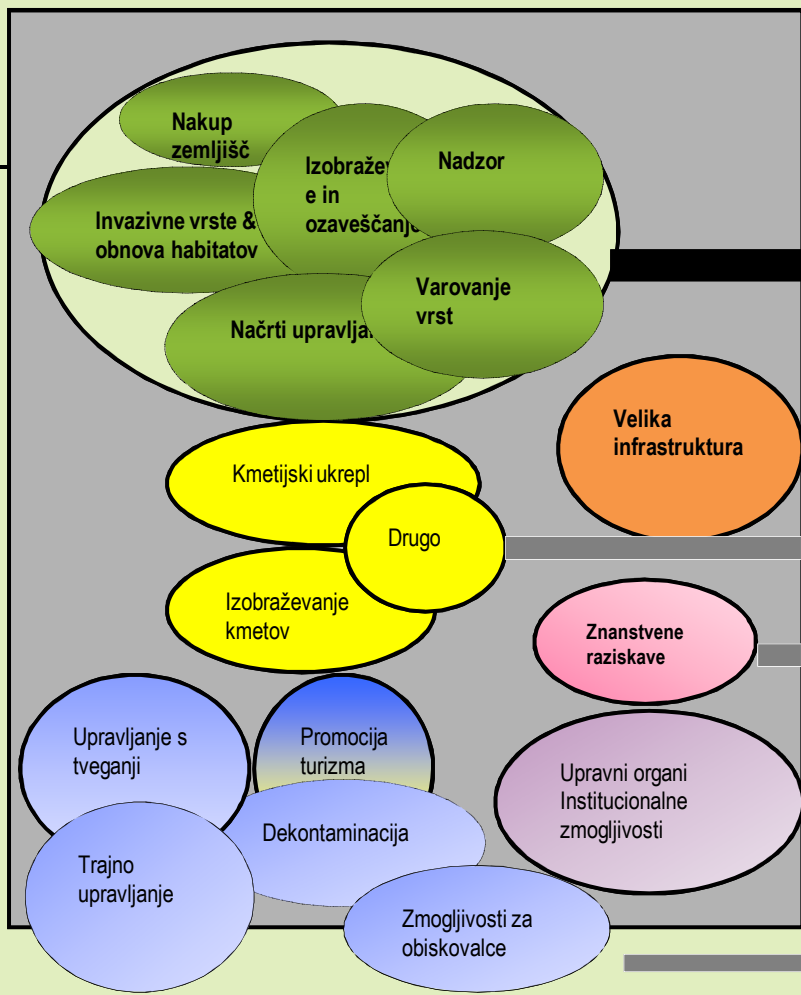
Nakup zemljišč

Izobražev e in ozaveščanje

Nadzor

Invazivne vrste & obnova habitatov

Varovanje vrst

Načrti upravlja

Velika infrastruktura

Kmetijski ukrepl

Drugo

Izobraževanje kmetov

Znanstvene raziskave

Upravljanje s tveganji

Promocija turizma

Upravni organi Institucionalne zmogljivosti

Dekontaminacija

Trajno upravljanje

Zmogljivosti za obiskovalce